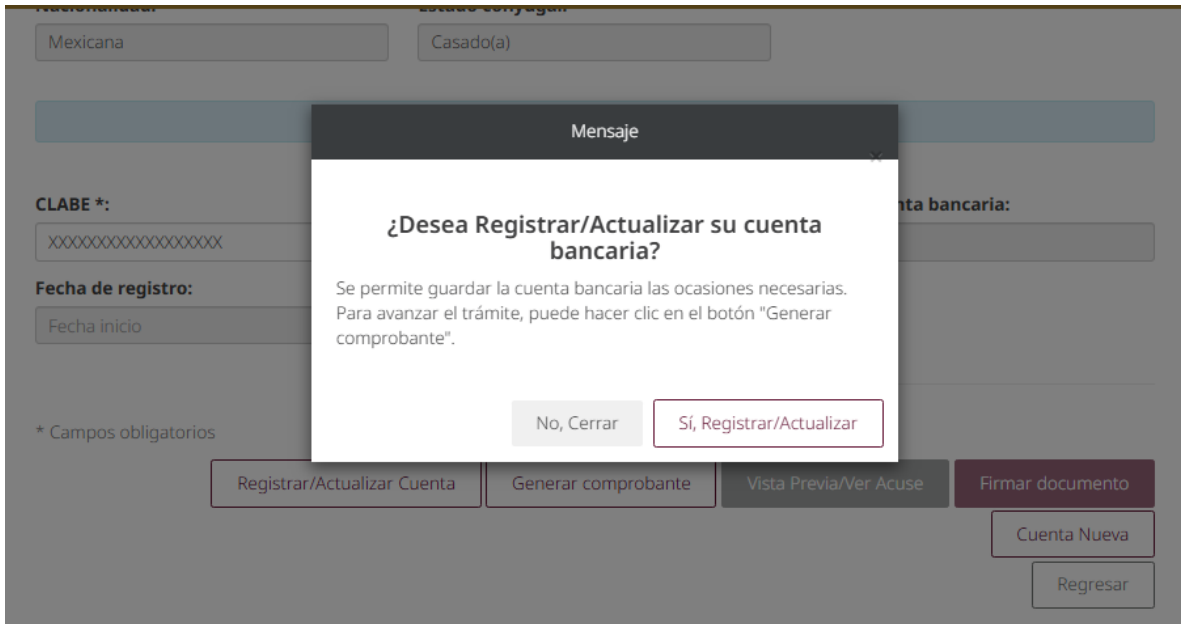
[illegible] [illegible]

Mexicana

Casado(a)

Mensaje

×

CLABE *:

XXXXXXXXXXXXXXXXXX

Fecha de registro:

Fecha inicio

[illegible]nta bancaria:

¿Desea Registrar/Actualizar su cuenta bancaria?

Se permite guardar la cuenta bancaria las ocasiones necesarias. Para avanzar el trámite, puede hacer clic en el botón "Generar comprobante".

No, Cerrar

Sí, Registrar/Actualizar

* Campos obligatorios

Registrar/Actualizar Cuenta

Generar comprobante

Vista Previa/Ver Acuse

Firmar documento

Cuenta Nueva

Regresar